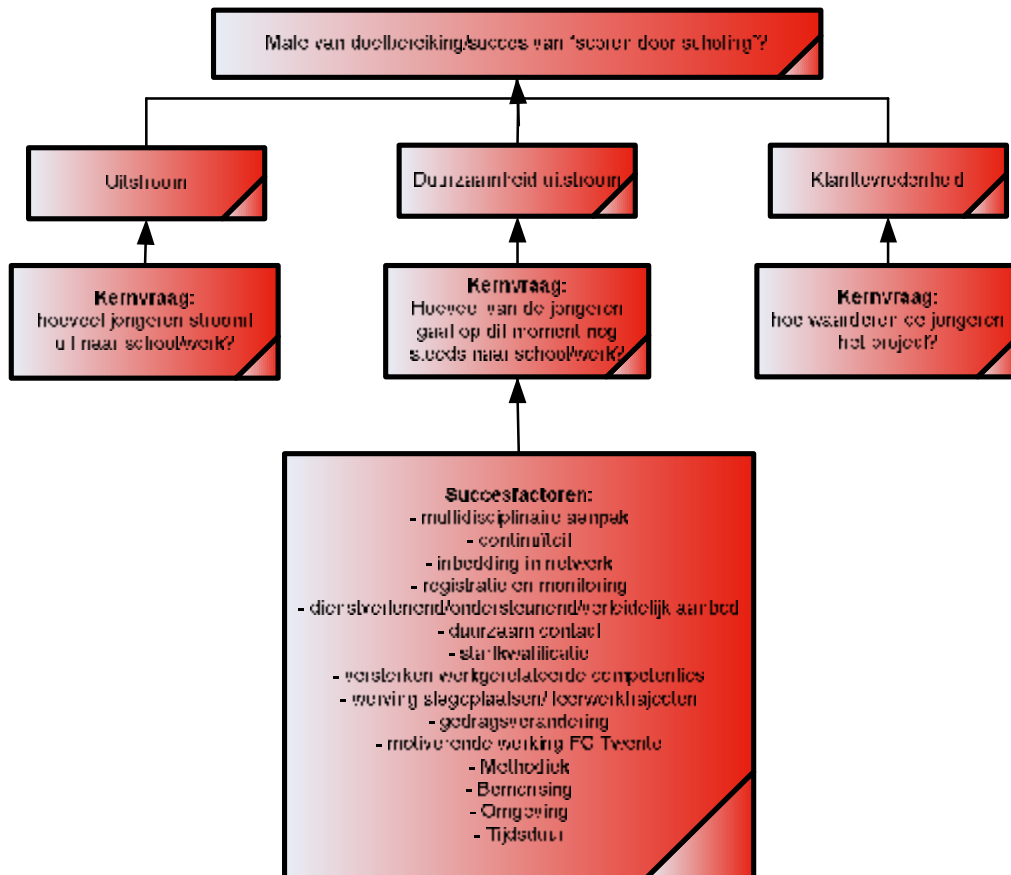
Mate van doelbereiking/succes van "scoren door scholing"?

Uitstroom

Duurzaamheid uitstroom

Klanttevredenheid

Kernvraag:
hoeveel jongeren stroomt uit naar school/werk?

Kernvraag:
Hoeveel van de jongeren gaat op dit moment nog steeds naar school/werk?

Kernvraag:
hoe waarderen de jongeren het project?

Succesfactoren:
- multidisciplinaire aanpak
- continuïteit
- inbedding in netwerk
- registratie en monitoring
- dienstverlenend/ondersteunend/verleidelijk aanbod
- duurzaam contact
- startkwalificatie
- versterken werkgerelateerde competenties
- werving stageplaatsen/ leerwerktrajecten
- gedragsverandering
- motiverende werking FC Twente
- Methodiek
- Bemensing
- Omgeving
- Tijdsduur